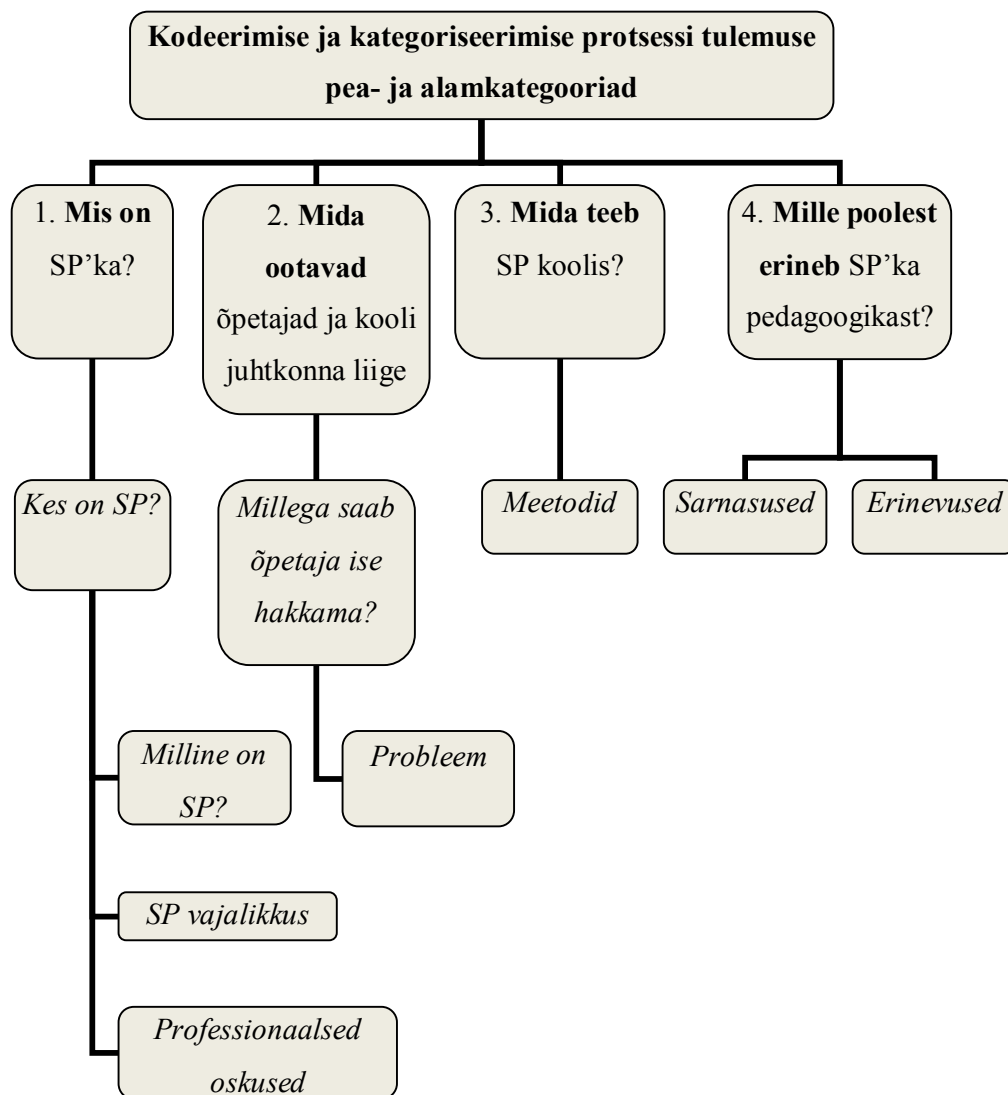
Kodeerimise ja kategoriseerimise protsessi tulemuse pea- ja alamkategooriad

1. Mis on SP'ka?

2. Mida ootavad õpetajad ja kooli juhtkonna liige

3. Mida teeb SP koolis?

4. Mille poolest erineb SP'ka pedagoogikast?

Kes on SP?

Millega saab õpetaja ise hakkama?

Meetodid

Sarnasused

Erinevused

Milline on SP?

Probleem

SP vajalikkus

Professionaalsed oskused